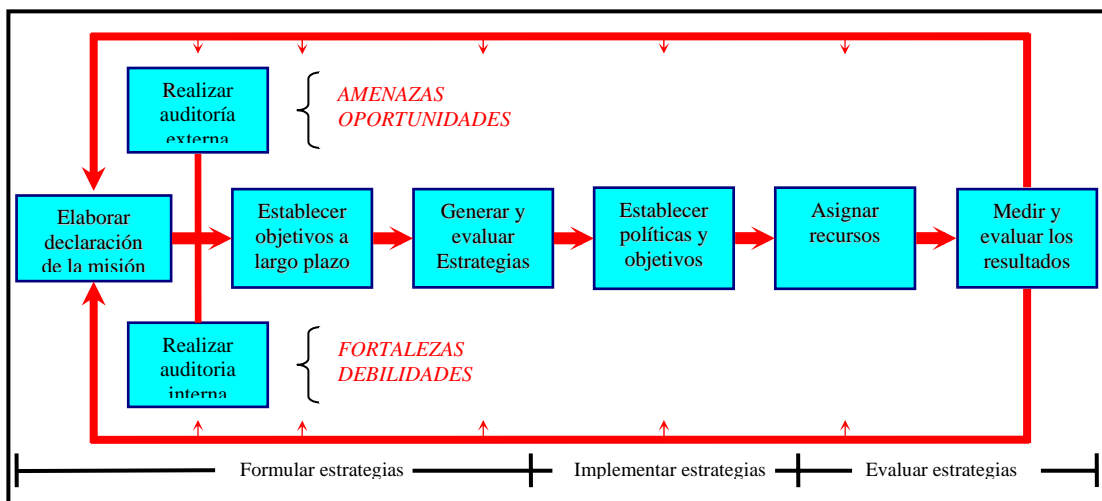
Realizar auditoría externa

AMENAZAS
OPORTUNIDADES

Elaborar declaración de la misión

Establecer objetivos a largo plazo

Generar y evaluar Estrategias

Establecer políticas y objetivos

Asignar recursos

Medir y evaluar los resultados

Realizar auditoria interna

FORTALEZAS
DEBILIDADES

Formular estrategias

Implementar estrategias

Evaluar estrategias